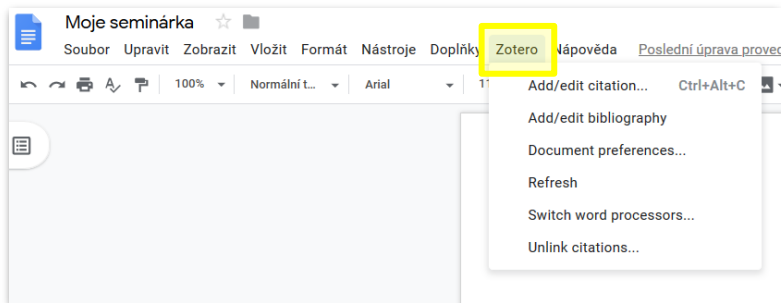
Moje seminárka

Soubor Upravit Zobrazit Vložit Formát Nástroje Doplňky Zotero Nápověda Poslední úprava proved

100% Normální t... Arial 11

Add/edit citation... Ctrl+Alt+C

Add/edit bibliography

Document preferences...

Refresh

Switch word processors...

Unlink citations...